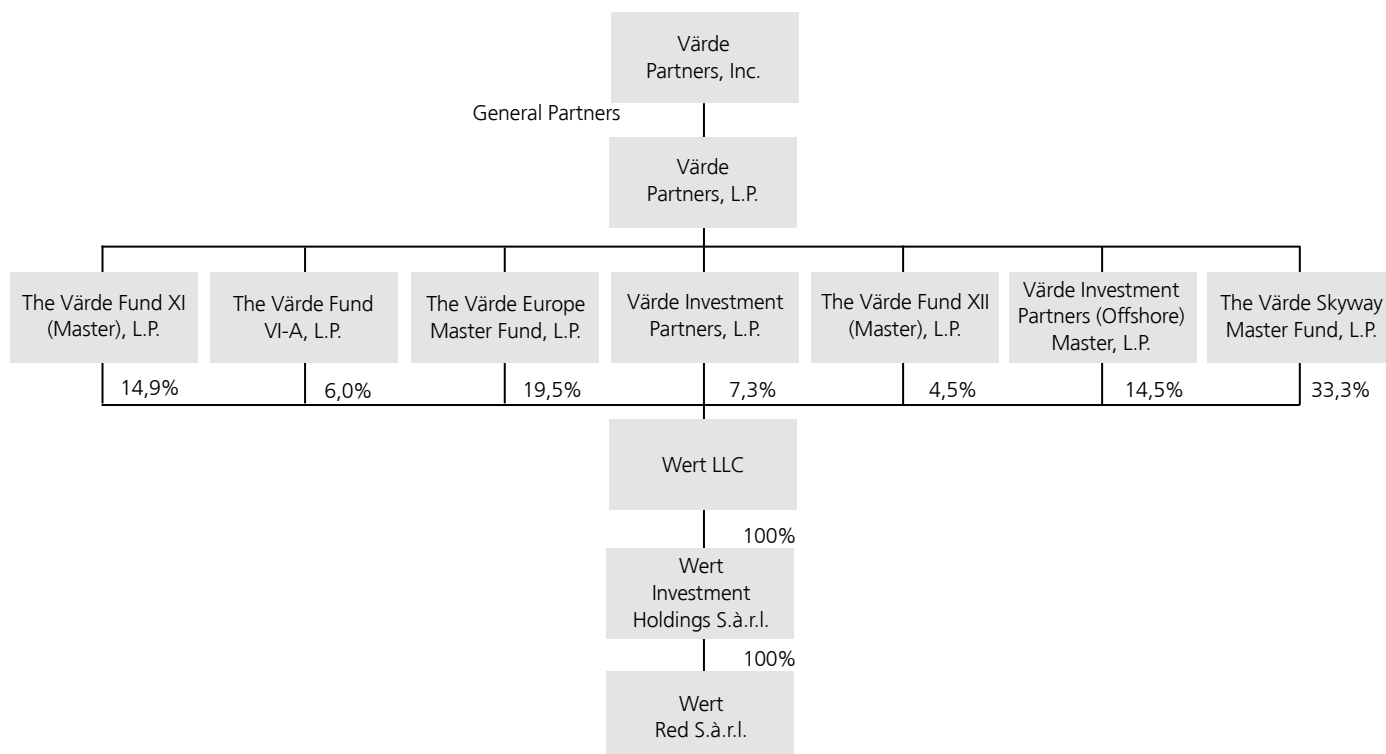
Värde Partners, Inc.

General Partners

Värde Partners, L.P.

The Värde Fund XI (Master), L.P.

The Värde Fund VI-A, L.P.

The Värde Europe Master Fund, L.P.

Värde Investment Partners, L.P.

The Värde Fund XII (Master), L.P.

Värde Investment Partners (Offshore) Master, L.P.

The Värde Skyway Master Fund, L.P.

14,9%

6,0%

19,5%

7,3%

4,5%

14,5%

33,3%

Wert LLC

100%

Wert Investment Holdings S.à.r.l.

100%

Wert Red S.à.r.l.